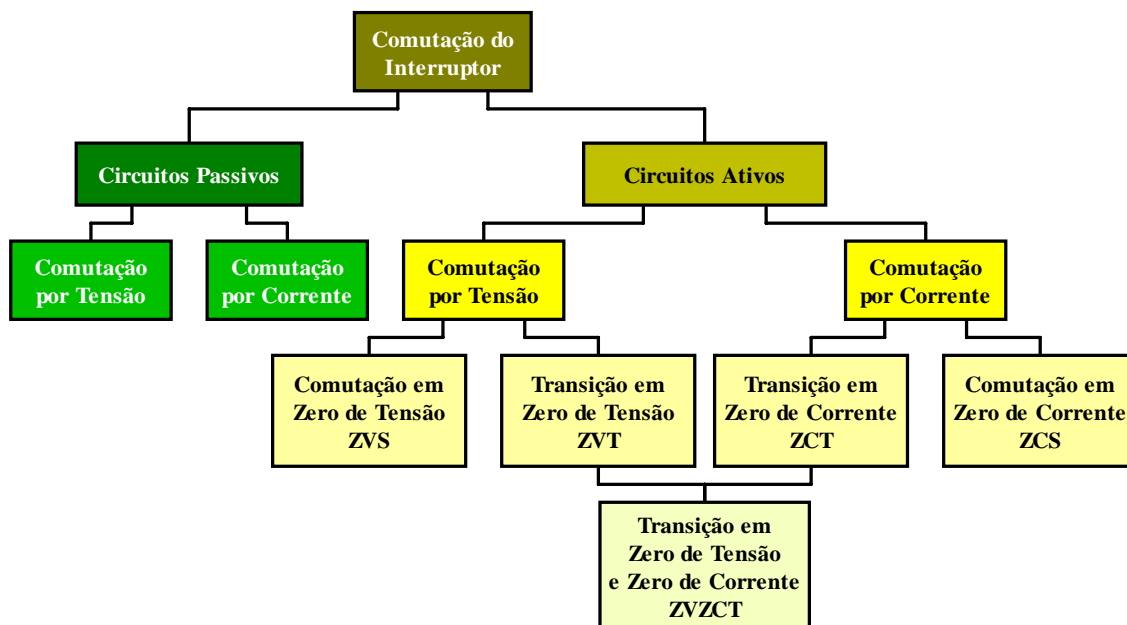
Comutação do Interruptor

Circuitos Passivos

Circuitos Ativos

Comutação por Tensão

Comutação por Corrente

Comutação por Tensão

Comutação por Corrente

Comutação em Zero de Tensão ZVS

Transição em Zero de Tensão ZVT

Transição em Zero de Corrente ZCT

Comutação em Zero de Corrente ZCS

Transição em Zero de Tensão e Zero de Corrente ZVZCT